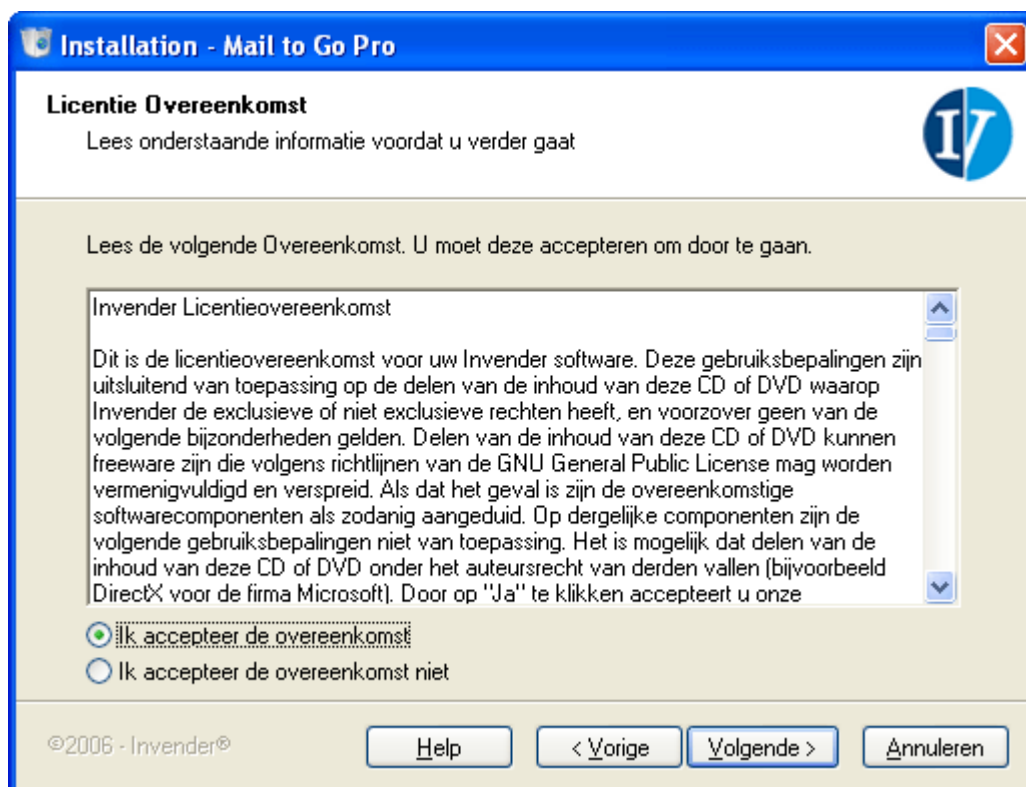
Installation - Mail to Go Pro

Licentie Overeenkomst

Lees onderstaande informatie voordat u verder gaat

Lees de volgende Overeenkomst. U moet deze accepteren om door te gaan.

Invender Licentieovereenkomst

Dit is de licentieovereenkomst voor uw Invender software. Deze gebruiksbepalingen zijn uitsluitend van toepassing op de delen van de inhoud van deze CD of DVD waarop Invender de exclusieve of niet exclusieve rechten heeft, en voorzover geen van de volgende bijzonderheden gelden. Delen van de inhoud van deze CD of DVD kunnen freeware zijn die volgens richtlijnen van de GNU General Public License mag worden vermenigvuldigd en verspreid. Als dat het geval is zijn de overeenkomstige softwarecomponenten als zodanig aangeduid. Op dergelijke componenten zijn de volgende gebruiksbepalingen niet van toepassing. Het is mogelijk dat delen van de inhoud van deze CD of DVD onder het auteursrecht van derden vallen (bijvoorbeeld DirectX voor de firma Microsoft). Door op "Ja" te klikken accepteert u onze

Ik accepteer de overeenkomst

Ik accepteer de overeenkomst niet

©2006 - Invender®

Help

< Vorige

Volgende >

Annuleren